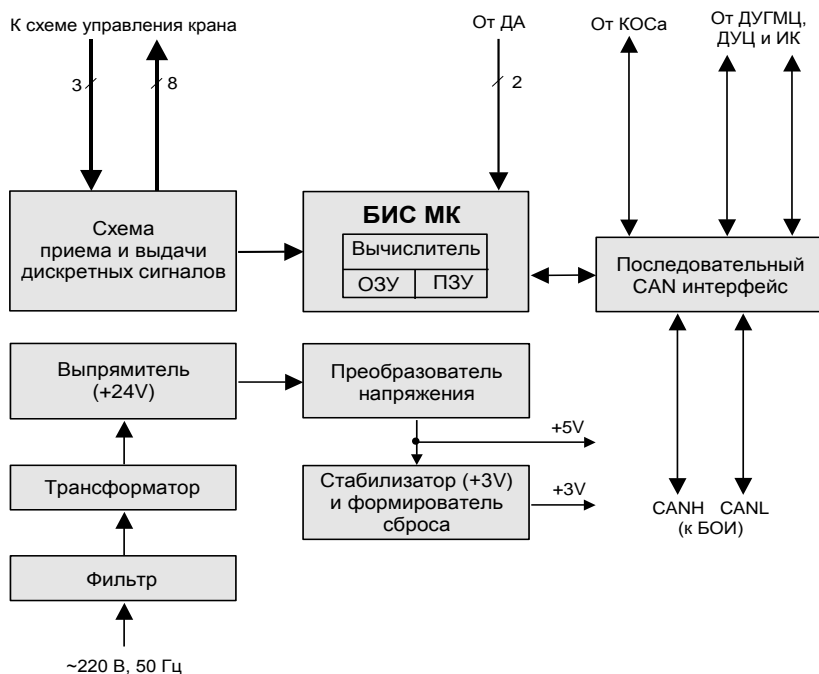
К схеме управления крана

3

8

От ДА

2

От КОСа

От ДУГМЦ, ДУЦ и ИК

Схема приема и выдачи дискретных сигналов

БИС МК

Вычислитель

ОЗУ

ПЗУ

Последовательный CAN интерфейс

Выпрямитель (+24V)

Преобразователь напряжения

+5V

Трансформатор

Стабилизатор (+3V) и формирователь сброса

+3V

CANH

CANL

(к БОИ)

Фильтр

~220 В, 50 Гц